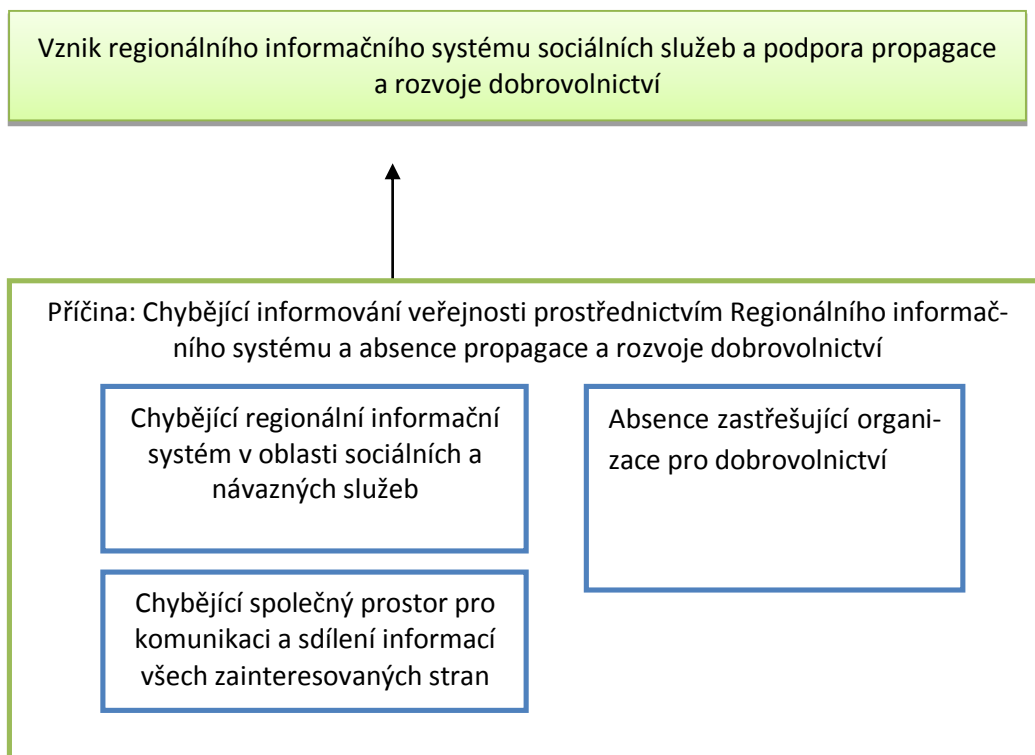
Vznik regionálního informačního systému sociálních služeb a podpora propagace a rozvoje dobrovolnictví

Příčina: Chybějící informování veřejnosti prostřednictvím Regionálního informačního systému a absence propagace a rozvoje dobrovolnictví

Chybějící regionální informační systém v oblasti sociálních a návazných služeb

Chybějící společný prostor pro komunikaci a sdílení informací všech zainteresovaných stran

Absence zastřešující organizace pro dobrovolnictví